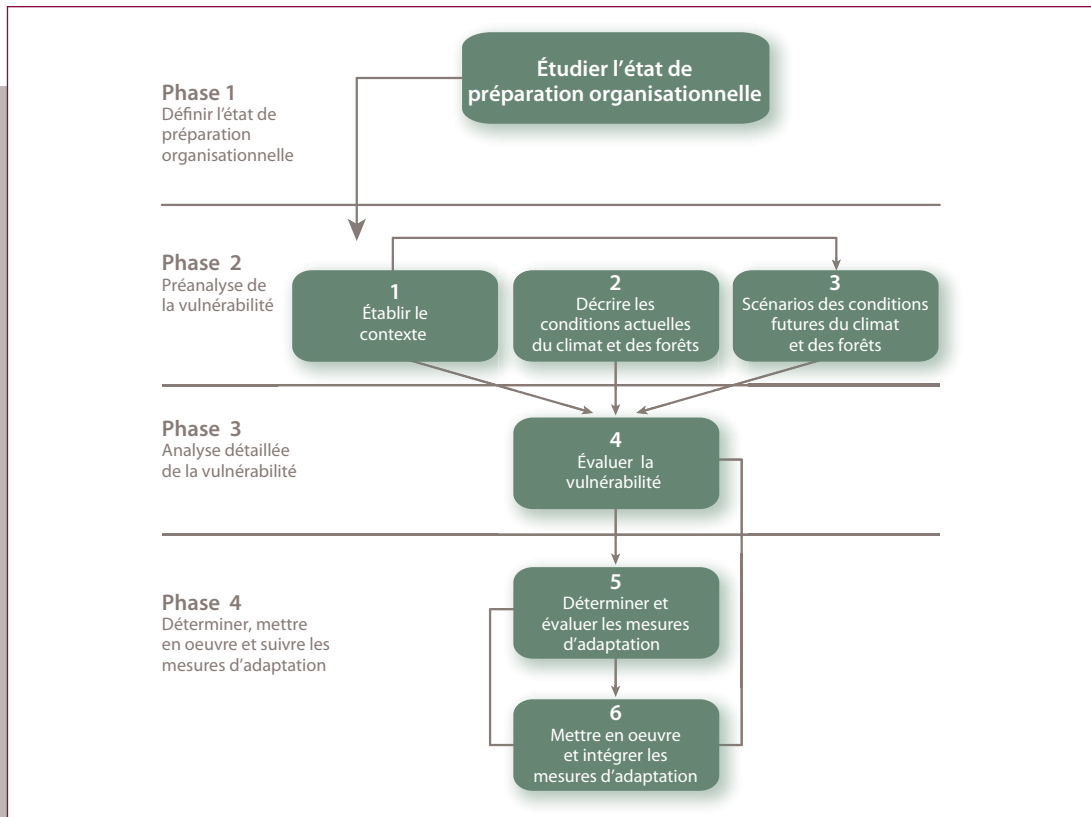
Phase 1
Définir l'état de préparation organisationnelle

Étudier l'état de préparation organisationnelle

Phase 2
Préanalyse de la vulnérabilité

1
Établir le contexte

2
Décrire les conditions actuelles du climat et des forêts

3
Scénarios des conditions futures du climat et des forêts

Phase 3
Analyse détaillée de la vulnérabilité

4
Évaluer la vulnérabilité

Phase 4
Déterminer, mettre en oeuvre et suivre les mesures d'adaptation

5
Déterminer et évaluer les mesures d'adaptation

6
Mettre en oeuvre et intégrer les mesures d'adaptation